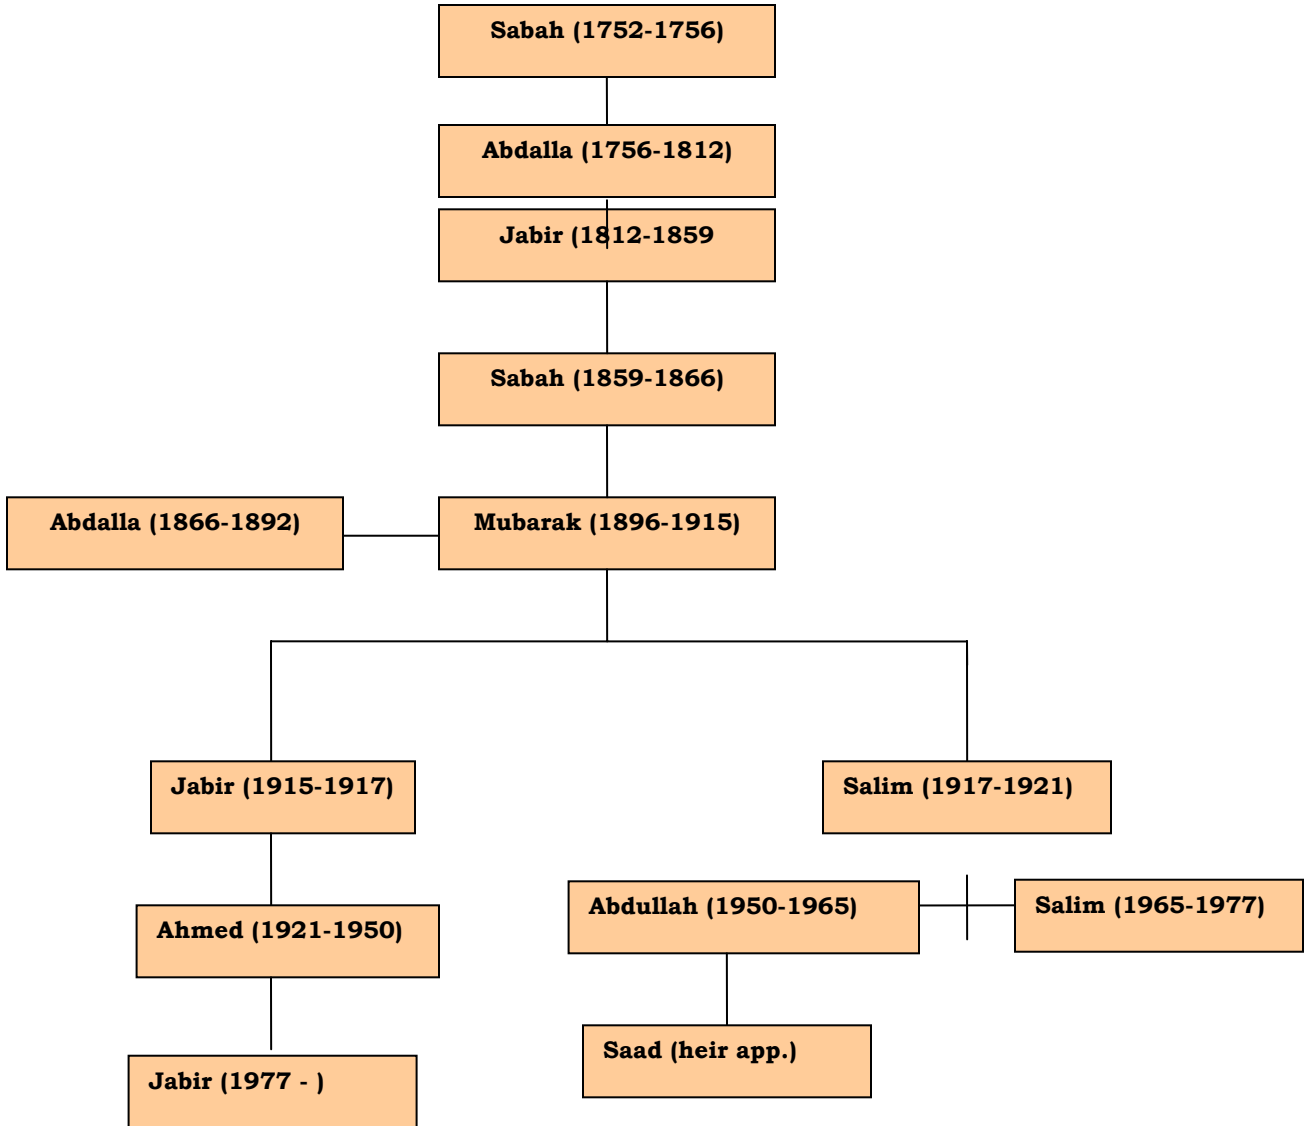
Sabah (1752-1756)

Abdalla (1756-1812)

Jabir (1812-1859

Sabah (1859-1866)

Abdalla (1866-1892)

Mubarak (1896-1915)

Jabir (1915-1917)

Salim (1917-1921)

Ahmed (1921-1950)

Abdullah (1950-1965)

Salim (1965-1977)

Jabir (1977 - )

Saad (heir app.)